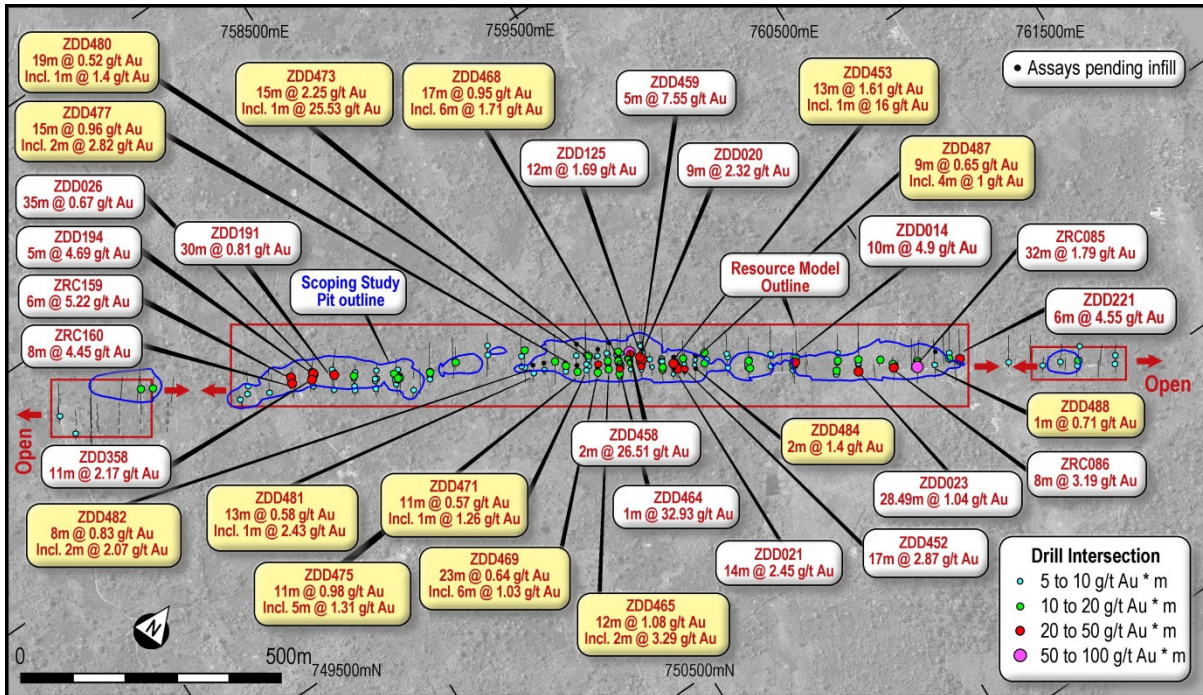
758500mE

759500mE

760500mE

761500mE

• Assays pending infill

ZDD480
19m @ 0.52 g/t Au
Incl. 1m @ 1.4 g/t Au

ZDD477
15m @ 0.96 g/t Au
Incl. 2m @ 2.82 g/t Au

ZDD473
15m @ 2.25 g/t Au
Incl. 1m @ 25.53 g/t Au

ZDD468
17m @ 0.95 g/t Au
Incl. 6m @ 1.71 g/t Au

ZDD459
5m @ 7.55 g/t Au

ZDD453
13m @ 1.61 g/t Au
Incl. 1m @ 16 g/t Au

ZDD125
12m @ 1.69 g/t Au

ZDD020
9m @ 2.32 g/t Au

ZDD487
9m @ 0.65 g/t Au
Incl. 4m @ 1 g/t Au

ZDD026
35m @ 0.67 g/t Au

ZDD191
30m @ 0.81 g/t Au

ZDD014
10m @ 4.9 g/t Au

ZRC085
32m @ 1.79 g/t Au

ZDD194
5m @ 4.69 g/t Au

Scoping Study
Pit outline

Resource Model
Outline

ZRC159
6m @ 5.22 g/t Au

ZDD221
6m @ 4.55 g/t Au

ZRC160
8m @ 4.45 g/t Au

Open

Open

ZDD488
1m @ 0.71 g/t Au

ZDD458
2m @ 26.51 g/t Au

ZDD484
2m @ 1.4 g/t Au

ZDD358
11m @ 2.17 g/t Au

ZRC086
8m @ 3.19 g/t Au

ZDD471
11m @ 0.57 g/t Au
Incl. 1m @ 1.26 g/t Au

ZDD023
28.49m @ 1.04 g/t Au

ZDD481
13m @ 0.58 g/t Au
Incl. 1m @ 2.43 g/t Au

ZDD464
1m @ 32.93 g/t Au

ZDD482
8m @ 0.83 g/t Au
Incl. 2m @ 2.07 g/t Au

ZDD452
17m @ 2.87 g/t Au

ZDD021
14m @ 2.45 g/t Au

ZDD469
23m @ 0.64 g/t Au
Incl. 6m @ 1.03 g/t Au

ZDD475
11m @ 0.98 g/t Au
Incl. 5m @ 1.31 g/t Au

Drill Intersection
5 to 10 g/t Au * m
10 to 20 g/t Au * m
20 to 50 g/t Au * m
50 to 100 g/t Au * m

ZDD465
12m @ 1.08 g/t Au
Incl. 2m @ 3.29 g/t Au

N

0

500m

749500mN

750500mN